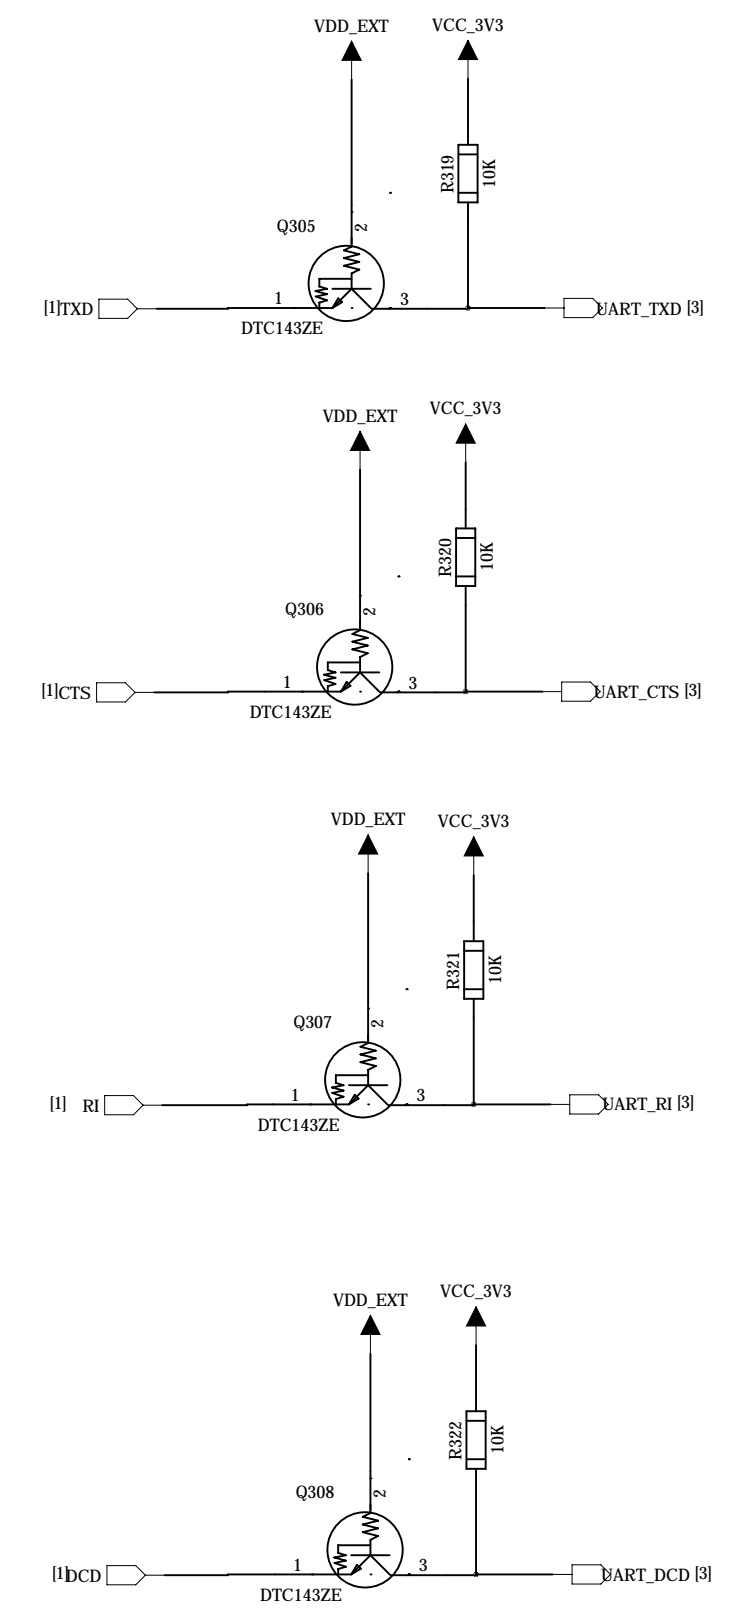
VDD_EXT
VCC_3V3
R319
10K
Q305
2
[1]TXD
1
3
UART_TXD [3]
DTC143ZE

VDD_EXT
VCC_3V3
R320
10K
Q306
2
[1]CTS
1
3
UART_CTS [3]
DTC143ZE

VDD_EXT
VCC_3V3
R321
10K
Q307
2
[1] RI
1
3
UART_RI [3]
DTC143ZE

VDD_EXT
VCC_3V3
R322
10K
Q308
2
[1]DCD
1
3
UART_DCD [3]
DTC143ZE